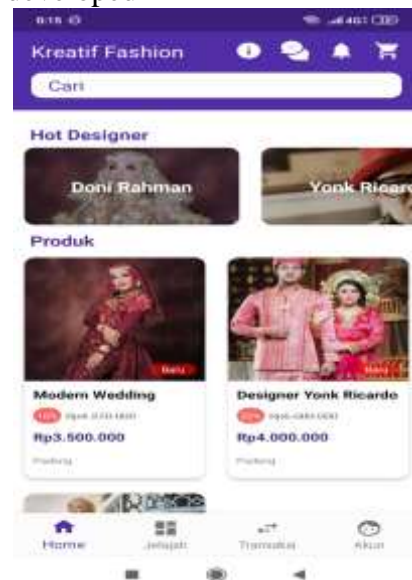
8:15

Kreatif Fashion

Cari

Hot Designer

Doni Rahman

Yonk Ricard

Produk

Baru

Baru

Modern Wedding

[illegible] Rp4.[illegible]

Rp3.500.000

Padang

Designer Yonk Ricardo

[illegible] Rp5.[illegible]

Rp4.000.000

Padang

Home

Jelajah

Transaksi

Akun